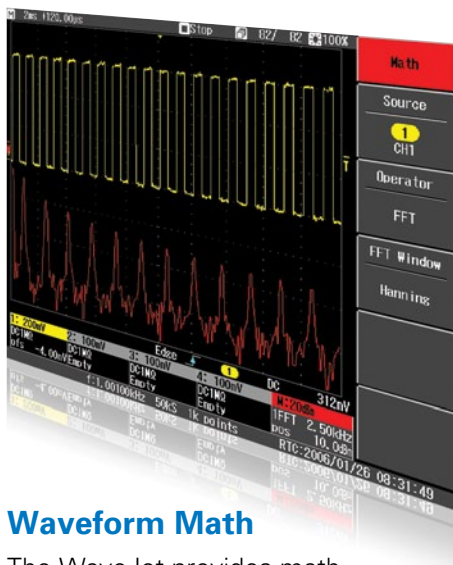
2ms t120.00μs Stop 82/ 82 100X

Math

Source

1
CH1

Operator

FFT

FFT Window

Hanning

1: 200mV
DCIMΩ
ofs -4.00mV

2: 100mV
DCIMΩ
Empty

3: 100mV
DCIMΩ
Empty

Edge

4: 100mV
DCIMΩ
Empty

DC
312mV

f:1.00100kHz 50kS 1K points

M: 20dB
1FFT 2.50kHz
pos 10.0div
RTC:2006/01/26 08:31:49

Waveform Math

The WaveJet provides math